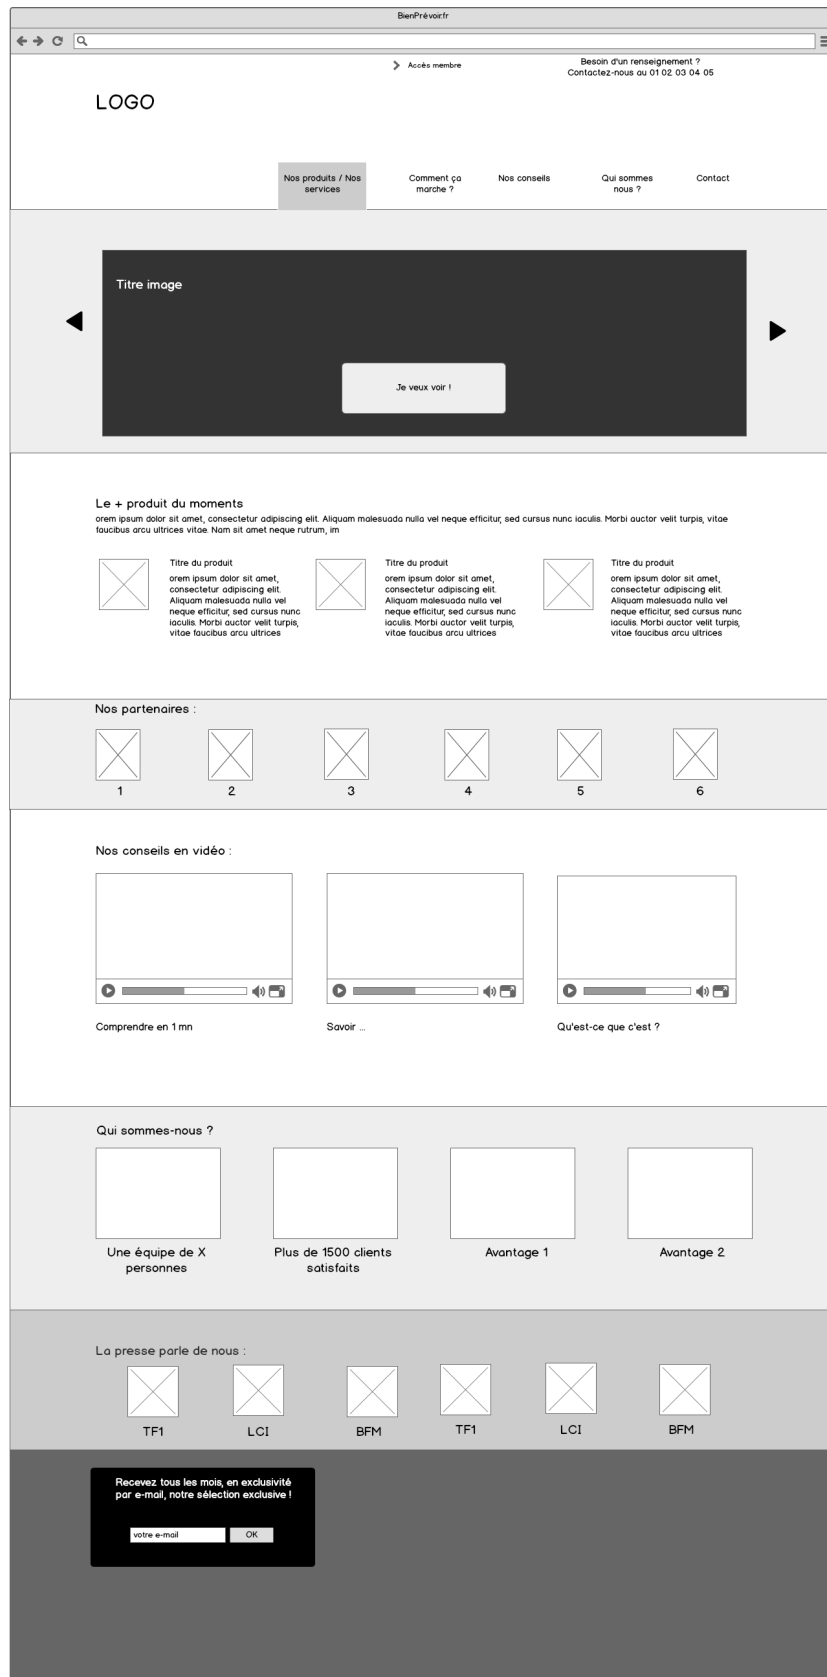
BienPrévoir.fr

Accès membre

Besoin d'un renseignement ?
Contactez-nous au 01 02 03 04 05

LOGO

Nos produits / Nos services | Comment ça marche ? | Nos conseils | Qui sommes nous ? | Contact

Titre image

Je veux voir !

Le + produit du moments
orem ipsum dolor sit amet, consectetur adipiscing elit. Aliquam malesuada nulla vel neque efficitur, sed cursus nunc iaculis. Morbi auctor velit turpis, vitae faucibus arcu ultrices vitae. Nam sit amet neque rutrum, im

Titre du produit
orem ipsum dolor sit amet, consectetur adipiscing elit. Aliquam malesuada nulla vel neque efficitur, sed cursus nunc iaculis. Morbi auctor velit turpis, vitae faucibus arcu ultrices

Titre du produit
orem ipsum dolor sit amet, consectetur adipiscing elit. Aliquam malesuada nulla vel neque efficitur, sed cursus nunc iaculis. Morbi auctor velit turpis, vitae faucibus arcu ultrices

Titre du produit
orem ipsum dolor sit amet, consectetur adipiscing elit. Aliquam malesuada nulla vel neque efficitur, sed cursus nunc iaculis. Morbi auctor velit turpis, vitae faucibus arcu ultrices

Nos partenaires :
1 2 3 4 5 6

Nos conseils en vidéo :

Comprendre en 1 mn
Savoir ...
Qu'est-ce que c'est ?

Qui sommes-nous ?

Une équipe de X personnes
Plus de 1500 clients satisfaits
Avantage 1
Avantage 2

La presse parle de nous :
TF1 LCI BFM TF1 LCI BFM

Recevez tous les mois, en exclusivité par e-mail, notre sélection exclusive !

votre e-mail
OK